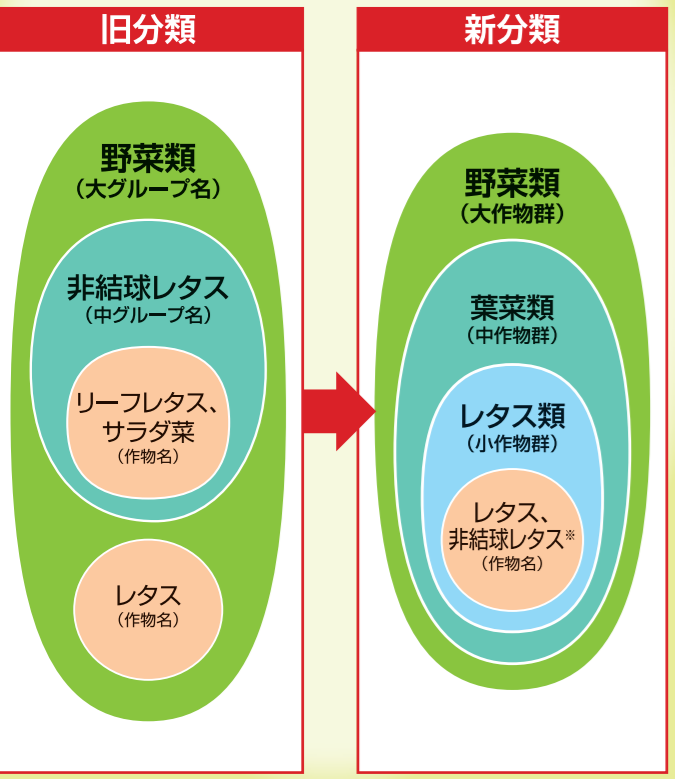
旧分類

野菜類
（大グループ名）

非結球レタス
（中グループ名）

リーフレタス、サラダ菜
（作物名）

レタス
（作物名）

新分類

野菜類
（大作物群）

葉菜類
（中作物群）

レタス類
（小作物群）

レタス、非結球レタス※
（作物名）